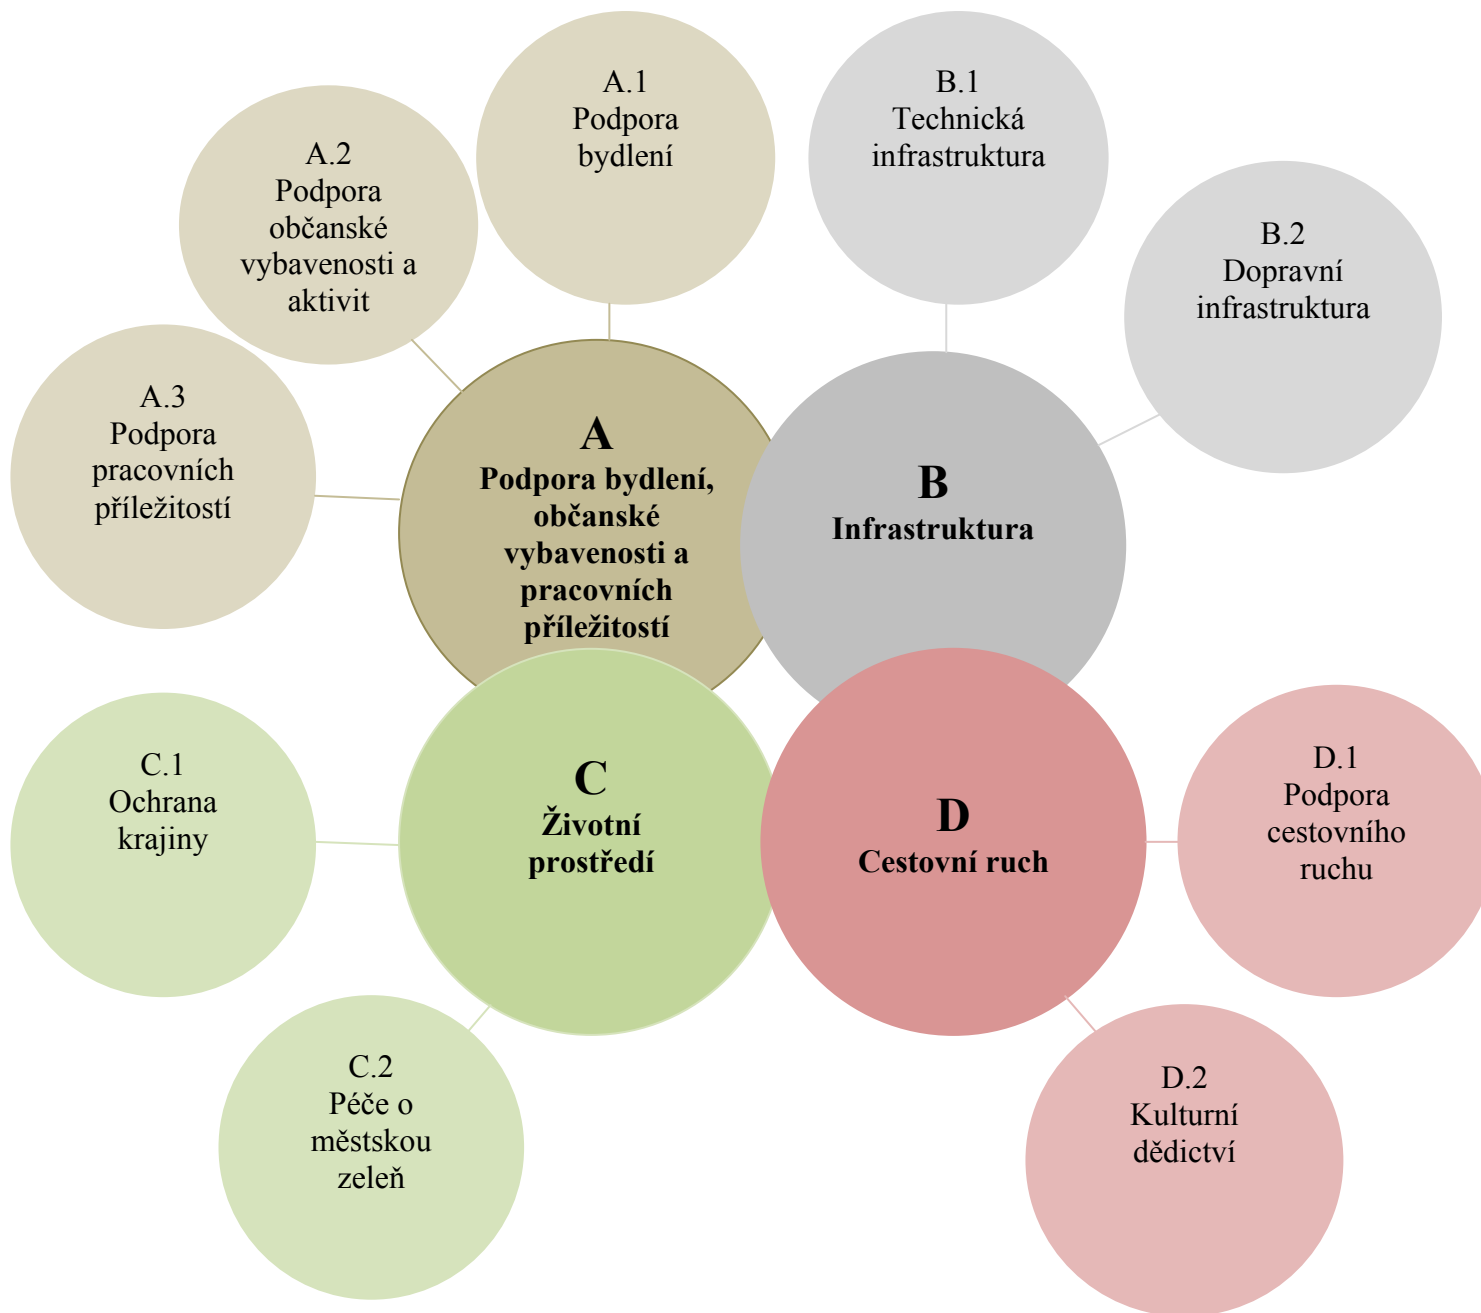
A.1
Podpora bydlení

A.2
Podpora občanské vybavenosti a aktivit

A.3
Podpora pracovních příležitostí

A
Podpora bydlení, občanské vybavenosti a pracovních příležitostí

B.1
Technická infrastruktura

B.2
Dopravní infrastruktura

B
Infrastruktura

C
Životní prostředí

C.1
Ochrana krajiny

C.2
Péče o městskou zeleň

D
Cestovní ruch

D.1
Podpora cestovního ruchu

D.2
Kulturní dědictví